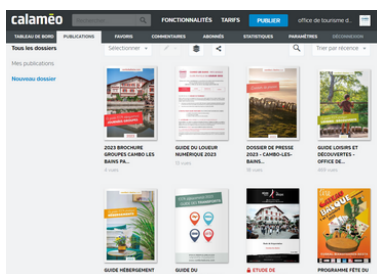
calaméo
FONCTIONNALITÉS TARIFS PUBLIER office de tourisme d...
TABLEAU DE BORD PUBLICATIONS FAVORIS COMMENTAIRES ABONNÉS STATISTIQUES PARAMÈTRES DÉCONNEXION
Tous les dossiers
Mes publications
Nouveau dossier
Sélectionner
Trier par récence
2023 BROCHURE GROUPES CAMBO LES BAINS PA...
6 vues
GUIDE DU LOUEUR NUMÉRIQUE 2023
13 vues
DOSSIER DE PRESSE 2023 - CAMBO-LES-BAINS...
36 vues
GUIDE LOISIRS ET DÉCOUVERTES - OFFICE DE...
469 vues
GUIDE HÉBERGEMENT
GUIDE DU
ÉTUDE DE
PROGRAMME FÊTE DU